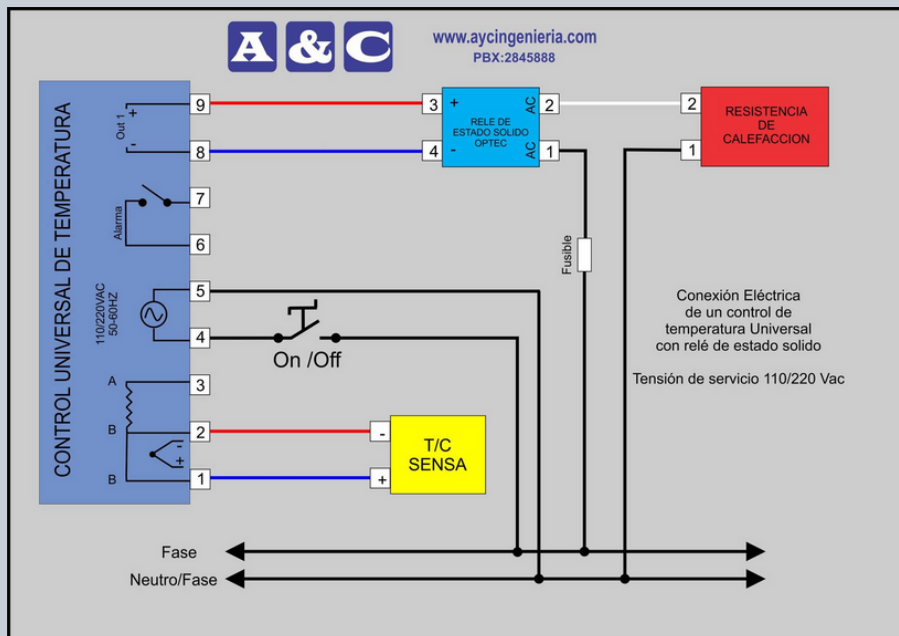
A & C

www.aycingenieria.com
PBX:2845888

CONTROL UNIVERSAL DE TEMPERATURA

Out 1
+
-
9
8
Alarma
7
6
110/220VAC
50-60HZ
5
4
A
B
B
3
2
1
-
+

3
+
4
-
RELE DE ESTADO SOLIDO OPTEC
AC
2
AC
1

2
1
RESISTENCIA DE CALEFACCION

Fusible

On /Off

-
+
T/C
SENSA

Conexión Eléctrica de un control de temperatura Universal con relé de estado solido

Tensión de servicio 110/220 Vac

Fase
Neutro/Fase